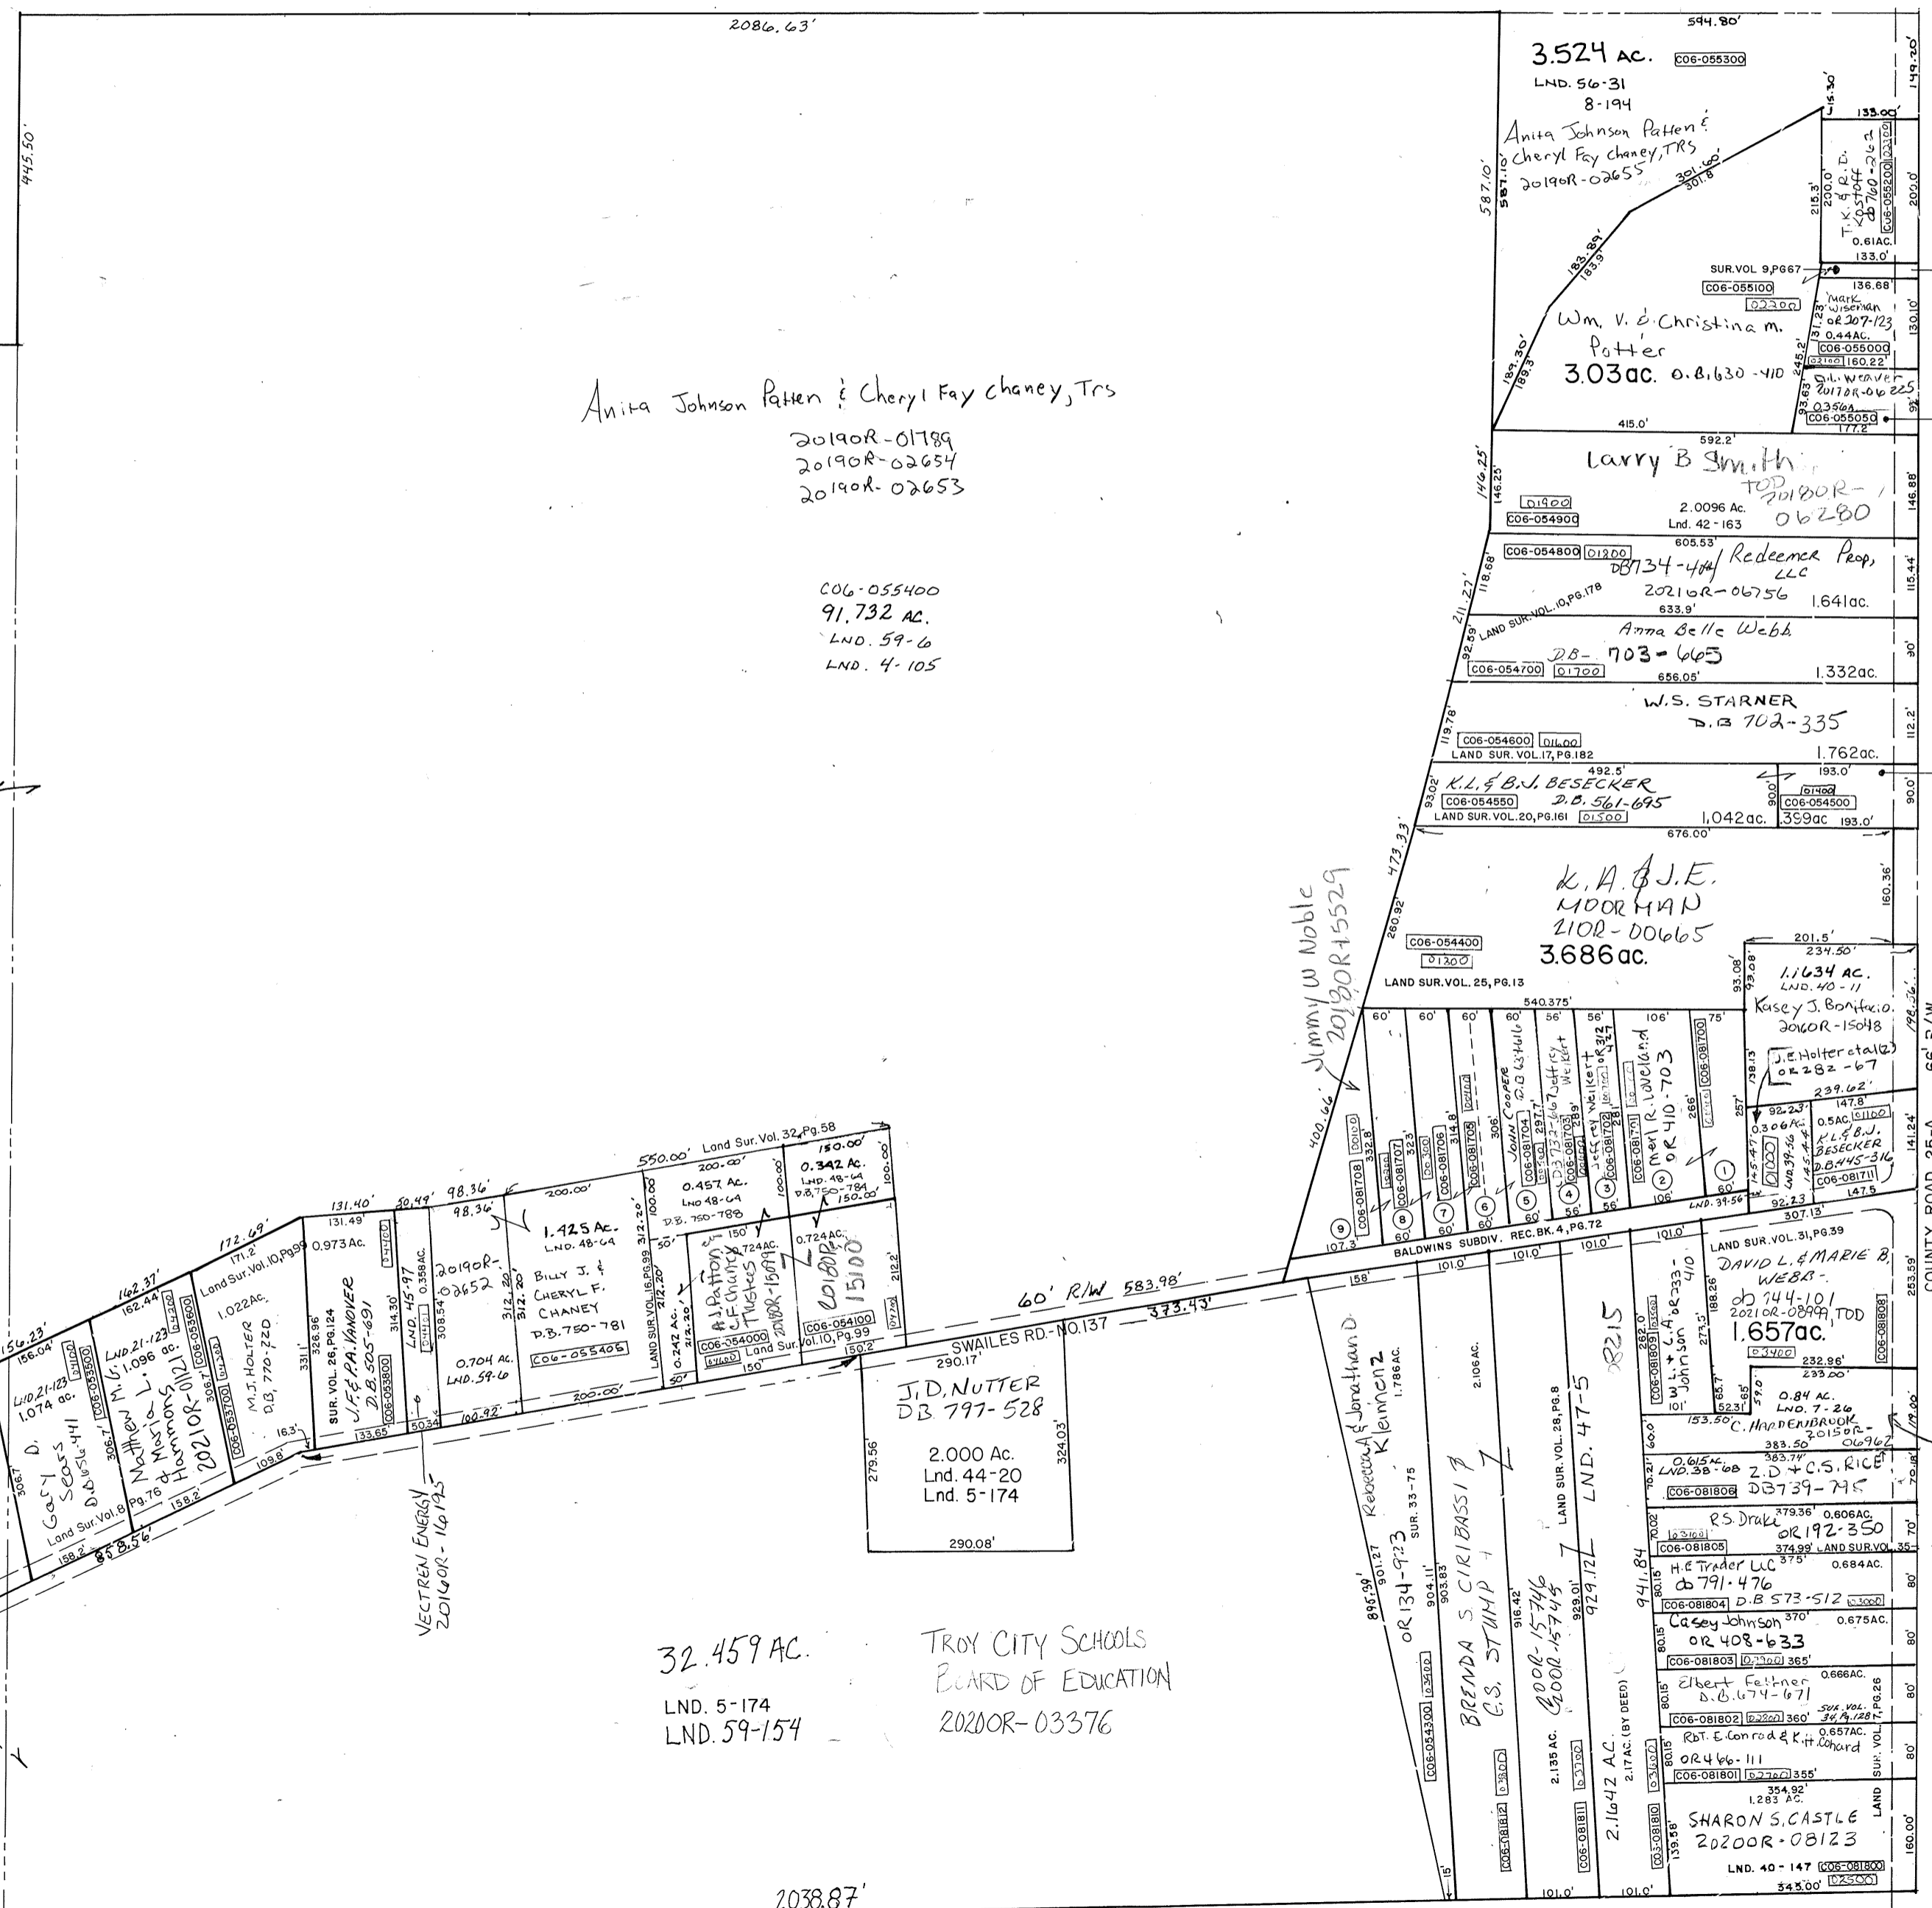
2086.63'

445.50'

594.80'

3.524 AC. C06-055300
LND. 56-31
8-194

Anita Johnson Patten & Cheryl Fay chaney, TRS
2019OR-02655

587.10'

301.60'
301.8

183.89'
183.9'

15.30'
133.00'

T.K. & R.D. Kostoff
OR 760-262
C06-055200 02100

0.61AC.
133.0'

200.0

SUR.VOL 9,PG67
136.68'
C06-055100
02200
Mark Wiseman
OR 207-123
0.44AC.
C06-055000
02100 160.22'

Wm. V. & Christina M. Potter
3.03ac. O.B.630-410

189.30'
189.3'

S.L. Weaver
2017OR-06225
0.356A.
C06-055050
177.2

130.10'

Anita Johnson Patten & Cheryl Fay chaney, Trs
2019OR-01789
2019OR-02654
2019OR-02653

415.0'
592.2'

Larry B Smith
TOD 2018OR-06280

146.25'
146.25

01900
C06-054900
2.0096 Ac.
Lnd. 42-163

146.88'

605.53'
C06-054800 01200
DB734-404
Redeemer Prop, LLC
2021OR-06756
1.641ac.

118.68'
115.44'

C06-055400
91,732 AC.
LND. 59-6
LND. 4-105

211.22'
LAND SUR.VOL.10,PG.178
633.9'

Anna Belle Webb
DB-703-665

92.59'
C06-054700 01700
656.05'
1.332ac.

30'

W.S. STARNER
D.B 702-335

119.78'
C06-054600 01600
LAND SUR.VOL.17,PG.182
1.762ac.

112.2'

492.5'
K.L. & B.J. BESECKER
C06-054550
D.B. 561-695
LAND SUR.VOL.20,PG.161 01500
1,042ac.

93.02'
90.0'

193.0'
01400
C06-054500
.399ac 193.0'

90.0'

676.00'

473.33'

K.A. & J.E. MOORMAN
210R-00665
3.686ac.

160.36'

Jimmy W Noble
2018OR15529

260.92'

C06-054400
01300

LAND SUR.VOL. 25, PG.13

201.5'
234.50'

1.1634 AC.
LND. 40-11
Kasey J. Bonifacio
2016OR-15048

93.08'
93.08'

540.375'

60' 60' 60' 60' 56' 56' 106' 75'

John Cooper
D.B 634-416

Jeffrey Welker
DB 737-667

Jeffrey Welker + OR 312-427

Merl R. Loveland
OR 410-703

J.E.Holter etal(2)
OR 282-67

239.62'
147.8'

138.13

92.23'
0.306AC.
0.5AC.
01100
K.L. & B.J. BESECKER
D.B445-316
C06-081711
147.5

141.24'

400.66'

C06-081708
C06-081707
C06-081706
C06-081705
C06-081704
C06-081703
C06-081702
C06-081701
C06-081700

332.8
323
314.8'
306'
297.1'
289'
281'
266'
257'

9 8 7 6 5 4 3 2 1

107.3 60' 60' 60' 60' 56' 56' 106' 60'

LND.39-56
92.23
307.13'

LND.39-56
01000

BALDWINS SUBDIV. REC.BK.4,PG.72

550.00' Land Sur.Vol.32,Pg.58
200.00'
150.00'

0.457 Ac.
LND 48-64
D.B. 750-788

0.342 Ac.
LND. 48-64
D.B.750-784
150.00'

100.00'

131.40'
131.49
50.49'
98.36'
98.36'
200.00'

1.425 Ac.
LND. 48-64

Billy J. & Cheryl F. Chaney
D.B.750-781

312.20'
312.20'

LAND SUR.VOL.16,PG.99
312.20'
212.20
50'

150'
0.724AC.
A.J. Patton C.F. Chaney Trustees
2018OR-15099

0.724AC.
2018OR15100
212.2'

0.242 AC.
212.20'

C06-054000
01400
150'
Land Sur.Vol.10,Pg.99
C06-054100
150.2

C06-055405

172.69'
171.2'
Land Sur.Vol.10,Pg99
0.973 Ac.
04100

1.022Ac.
M.J. HOLTER
D.B. 770-220

SUR. VOL. 26,PG.124
J.F. & P.A. VANOVER
D.B.505-691

LND. 45-97
0.358AC.
314.30'
308.54'

2019OR-02652

0.704 AC.
LND. 59-6

162.37'
162.44
LND.21-123
1.096 ac.
Matthew M. & Maria L. Hammons
2021OR-01121

C06-053600
04200
C06-053700

156.23'
156.04'
LND.21-123
1.074 ac.
Gary D. Sears
D.B.656-441
C06-053500
04100

306.7
306.7'
306.7'
331'
326.96
C06-053800
33.65
50.34
100.92'
200.00'

16.3'
109.8'

Land Sur.Vol.8,Pg.76
158.2'
158.2'
858.56'

VECTREN ENERGY
2016OR-16193

60' R/W 583.98'
373.43'

SWAILES RD.-NO.137
290.17'

J.D. NUTTER
DB 797-528

279.56'
324.03'

2.000 Ac.
Lnd. 44-20
Lnd. 5-174

290.08'

32.459 AC.
LND. 5-174
LND. 59-154

TROY CITY SCHOOLS
BOARD OF EDUCATION
2020OR-03376

158'
101.0'
101.0'
101.0'

Rebecca A. & Jonathan D. Kleinen
1.786 AC.
OR 134-923
SUR. 33-75

896.99'
901.27
904.11'
903.83

BRENDA S. CIRIBASSI & C.S. STUMP
2.106 AC.

2000R-15746
2000R-15745

916.42'
LAND SUR.VOL. 28, PG.8
929.01'
929.12'
LND. 47-5

2.135 AC.
2.1642 AC.
2.17 AC. (BY DEED)

941.84

C06-054300
03400
C06-081812
03800
C06-081811
03700
C06-081810
03600

82.15

W.L. + L.A. Johnson
OR 233-410

LAND SUR.VOL.31,PG.39
DAVID L. & MARIE B. WEBB-
ob 744-101
2021OR-08999, TOD
1.657ac.
03400
232.96'
233.00'

262.0'
188.26'
C06-081809
03500

59.0
65.7
65.7
52.31
101'

0.84 AC.
LND. 7-26

153.50 C. HOPPENBROOK
2015OR-06962
383.50
383.74'

0.615AC.
LND.38-68
Z.D + C.S. RICE
DB739-745
C06-081806

379.36' 0.606AC.
R.S. Drake
OR 192-350
03300
C06-081805
374.99' LAND SUR.VOL.35

H.E Trader LLC 375'
ob 791-476
0.684AC.
C06-081804 D.B 573-512 03000

Casey Johnson 370'
OR 408-633
0.675AC.
C06-081803 02900 365'

Elbert Feltner
D.B.674-671
0.666AC.
C06-081802 02800 360'
SUR. VOL. 34,Pg.128

RbT. E. Conrod & K. Conrod
OR466-111
0.657AC.
C06-081801 02700 355'

354.92'
1.283 AC.

SHARON S. CASTLE
2020OR-08123
LND. 40-147 C06-081800
343.00' 02500

80.15
80.15
80.15
80.15
70.02
70.21
60.0

LAND SUR. VOL.
80' 80' 80' 70'

139.58'
C03-081810

160.00'

253.59'
COUNTY ROAD 25-A
66' R/W

149.20'
200.0
93'
115.44'
190.36'
179.09'
70.48'

15'
101.0'
101.0'

2038.87'